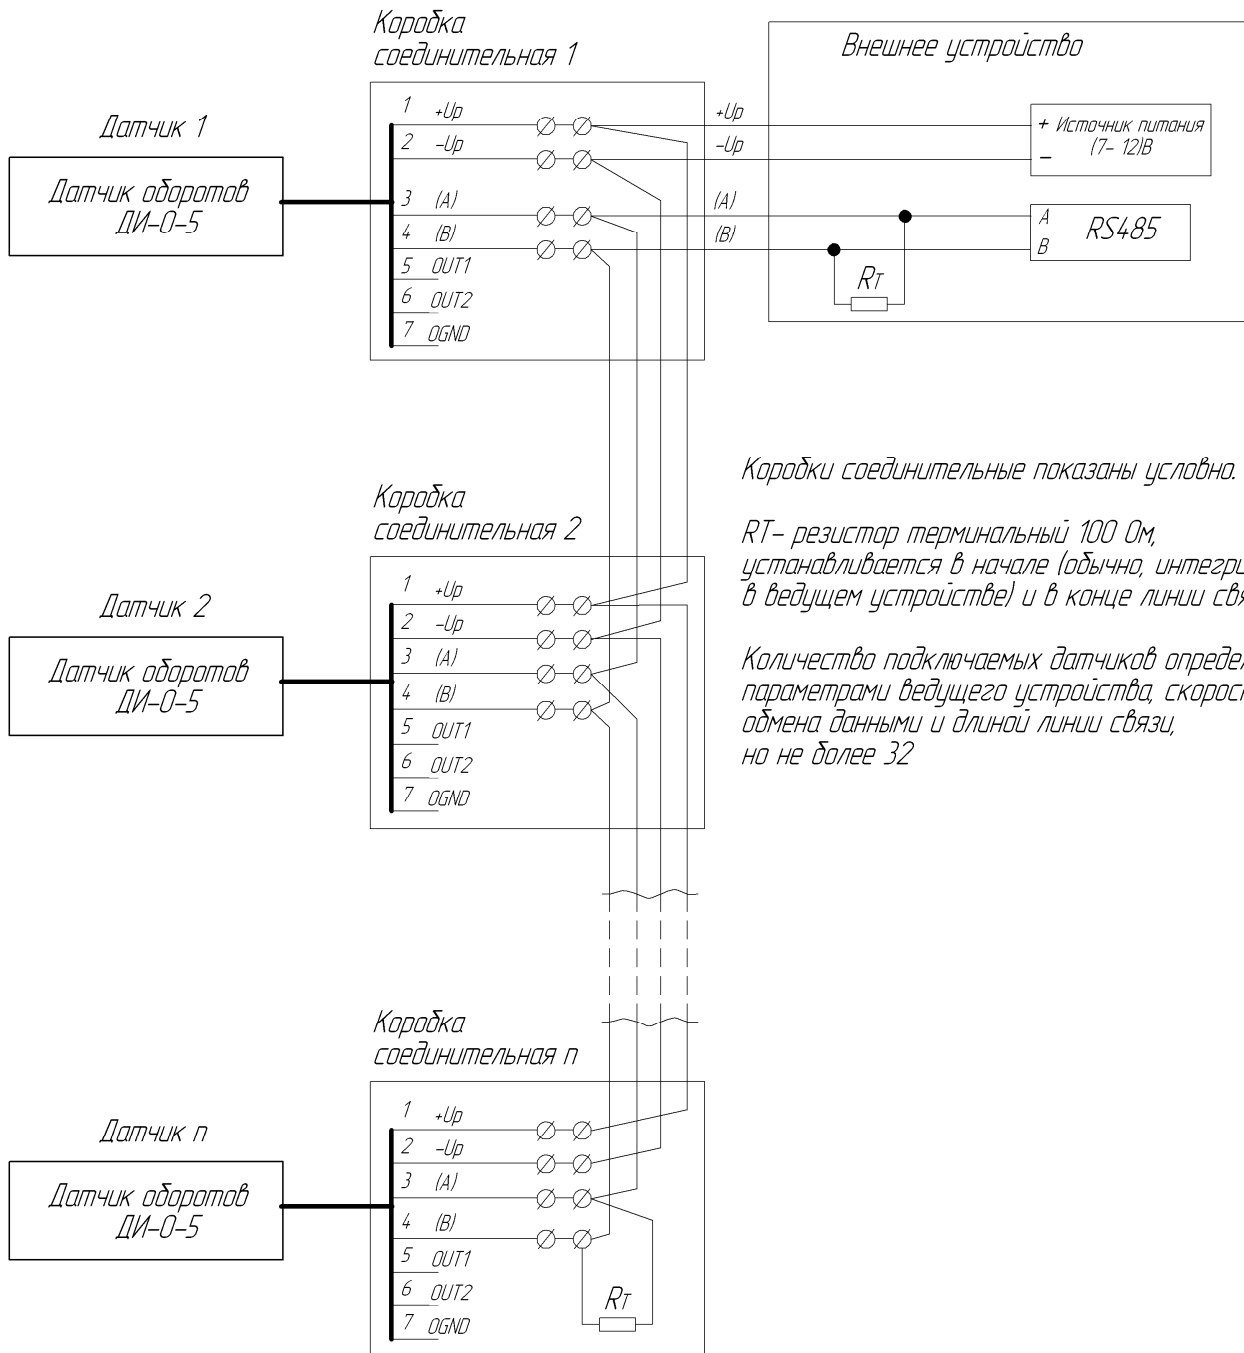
Коробка соединительная 1

Внешнее устройство

Датчик 1

Датчик оборотов ДИ-0-5

1 +Up
2 -Up
3 (A)
4 (B)
5 OUT1
6 OUT2
7 OGND

+Up
-Up
(A)
(B)

+ Источник питания
– (7- 12)В

A
B
RS485

$R_T$

Коробки соединительные показаны условно.

RT- резистор терминальный 100 Ом, устанавливается в начале (обычно, интегри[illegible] в ведущем устройстве) и в конце линии свя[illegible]

Количество подключаемых датчиков опреде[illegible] параметрами ведущего устройства, скорос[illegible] обмена данными и длиной линии связи, но не более 32

Коробка соединительная 2

Датчик 2

Датчик оборотов ДИ-0-5

1 +Up
2 -Up
3 (A)
4 (B)
5 OUT1
6 OUT2
7 OGND

Коробка соединительная n

Датчик n

Датчик оборотов ДИ-0-5

1 +Up
2 -Up
3 (A)
4 (B)
5 OUT1
6 OUT2
7 OGND

$R_T$